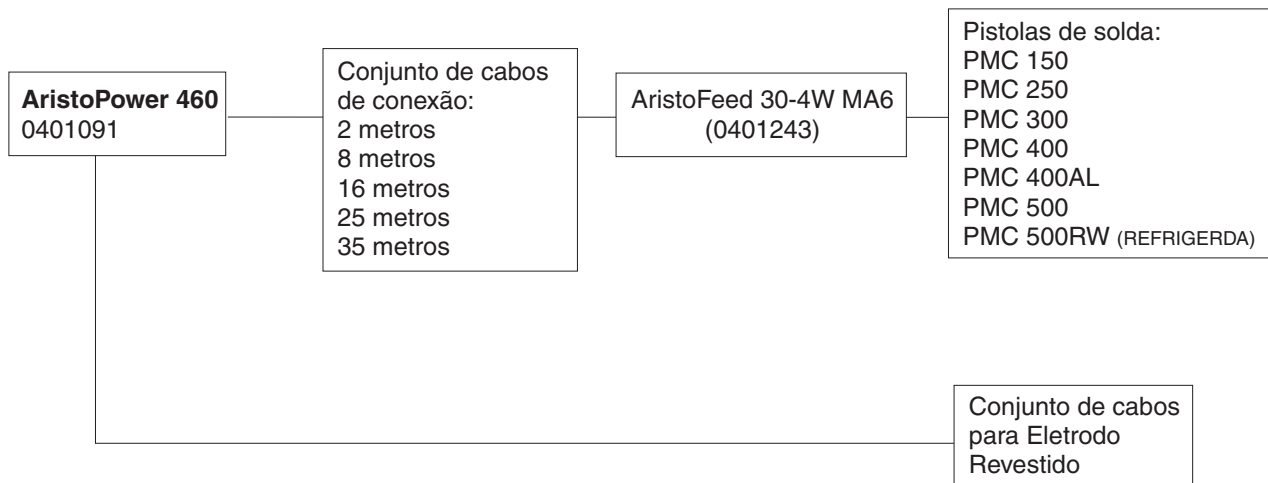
**AristoPower 460**
0401091

Conjunto de cabos de conexão:
2 metros
8 metros
16 metros
25 metros
35 metros

AristoFeed 30-4W MA6
(0401243)

Pistolas de solda:
PMC 150
PMC 250
PMC 300
PMC 400
PMC 400AL
PMC 500
PMC 500RW (REFRIGERDA)

Conjunto de cabos para Eletrodo Revestido